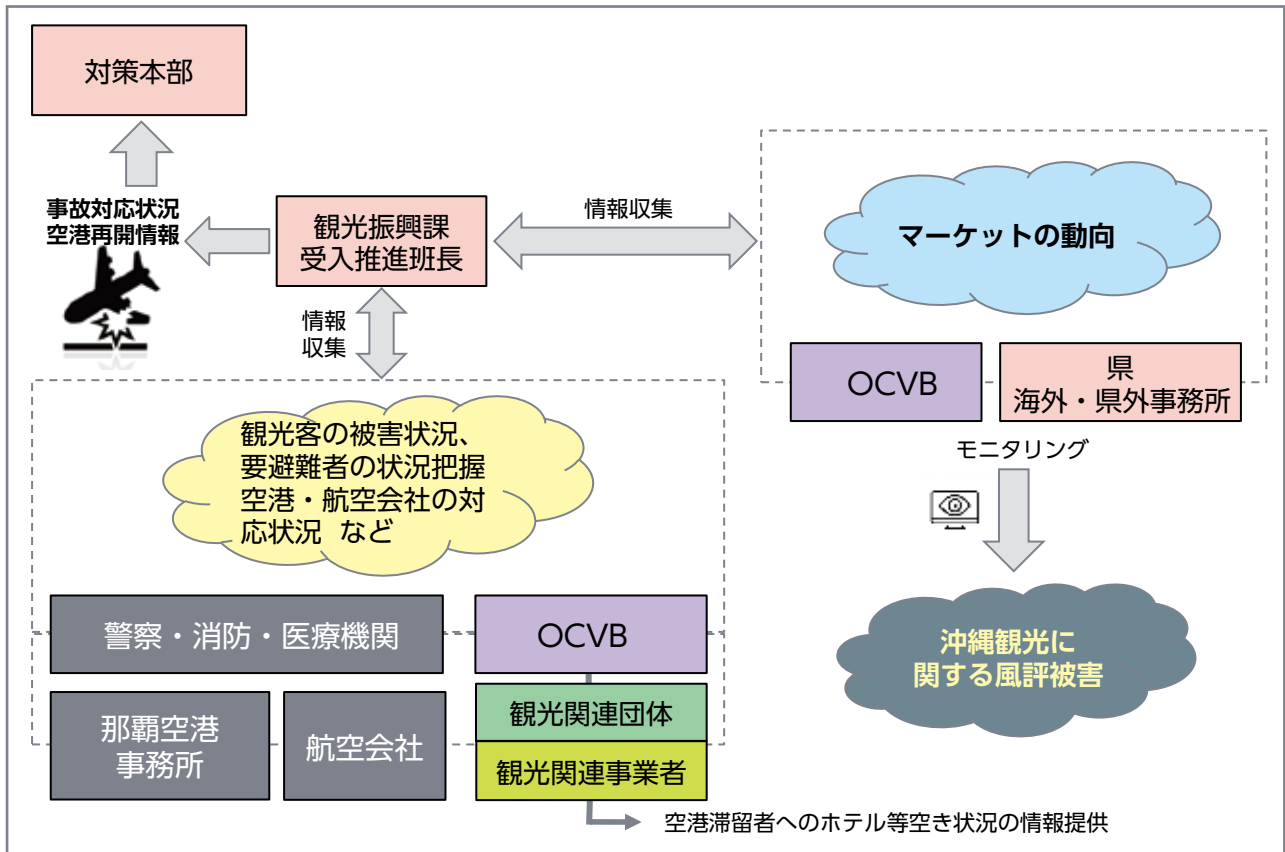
対策本部

事故対応状況
空港再開情報

観光振興課
受入推進班長

情報収集

マーケットの動向

情報
収集

OCVB

県
海外・県外事務所

観光客の被害状況、
要避難者の状況把握
空港・航空会社の対応状況　など

モニタリング

沖縄観光に
関する風評被害

警察・消防・医療機関

OCVB

観光関連団体

那覇空港
事務所

航空会社

観光関連事業者

空港滞留者へのホテル等空き状況の情報提供